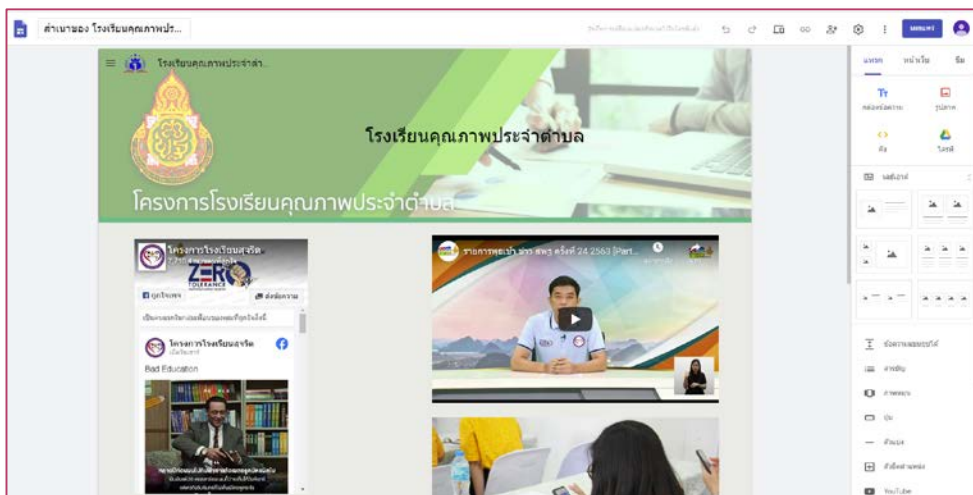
สำเนาของ โรงเรียนคุณภาพประ...

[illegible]

เผยแพร่

แทรก หน้าเว็บ ธีม

กล่องข้อความ รูปภาพ

ฝัง ไดรฟ์

เลย์เอาต์

โรงเรียนคุณภาพประจำตำ...

โรงเรียนคุณภาพประจำตำบล

โครงการโรงเรียนคุณภาพประจำตำบล

โครงการโรงเรียนสุจริต

ZERO TOLERANCE

ถูกใจเพจ

ส่งข้อความ

โครงการโรงเรียนสุจริต

Bad Education

รายการพุธเช้า ข่าว สพฐ. ครั้งที่ 24.2563 [Part...

ช่องว่างแบบยุบได้

สารบัญ

ภาพหมุน

ปุ่ม

ตัวแบ่ง

ตัวยึดตำแหน่ง

YouTube